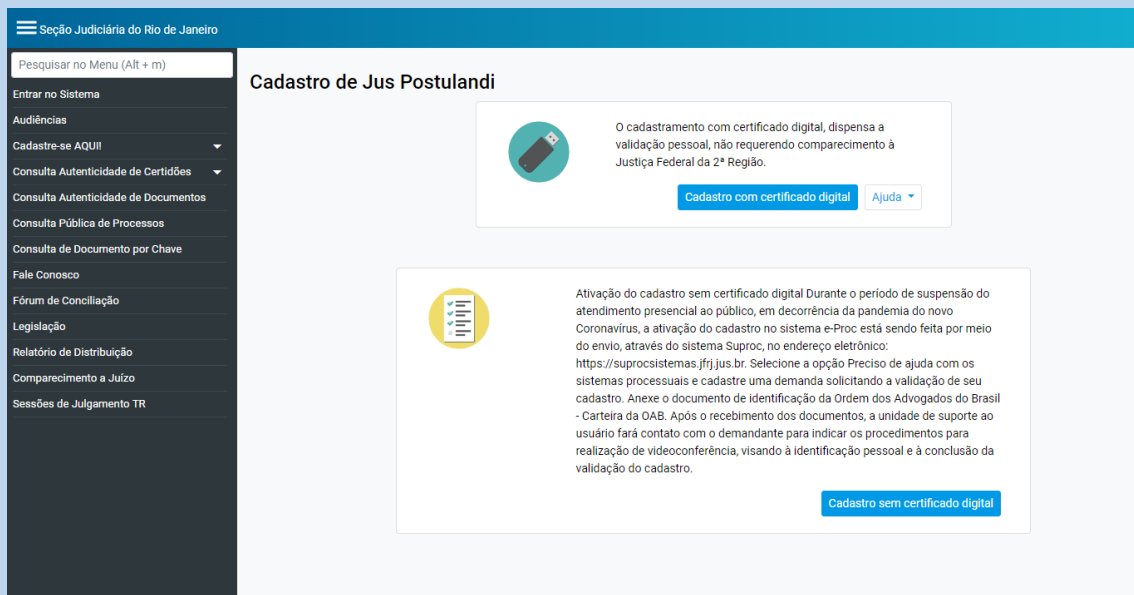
Seção Judiciária do Rio de Janeiro

Pesquisar no Menu (Alt + m)

Entrar no Sistema
Audiências
Cadastre-se AQUI!
Consulta Autenticidade de Certidões
Consulta Autenticidade de Documentos
Consulta Pública de Processos
Consulta de Documento por Chave
Fale Conosco
Fórum de Conciliação
Legislação
Relatório de Distribuição
Comparecimento a Juízo
Sessões de Julgamento TR

Cadastro de Jus Postulandi

O cadastramento com certificado digital, dispensa a validação pessoal, não requerendo comparecimento à Justiça Federal da 2ª Região.

Cadastro com certificado digital
Ajuda

Ativação do cadastro sem certificado digital Durante o período de suspensão do atendimento presencial ao público, em decorrência da pandemia do novo Coronavírus, a ativação do cadastro no sistema e-Proc está sendo feita por meio do envio, através do sistema Suproc, no endereço eletrônico: https://suprocsistemas.jfrj.jus.br. Selecione a opção Preciso de ajuda com os sistemas processuais e cadastre uma demanda solicitando a validação de seu cadastro. Anexe o documento de identificação da Ordem dos Advogados do Brasil - Carteira da OAB. Após o recebimento dos documentos, a unidade de suporte ao usuário fará contato com o demandante para indicar os procedimentos para realização de videoconferência, visando à identificação pessoal e à conclusão da validação do cadastro.

Cadastro sem certificado digital